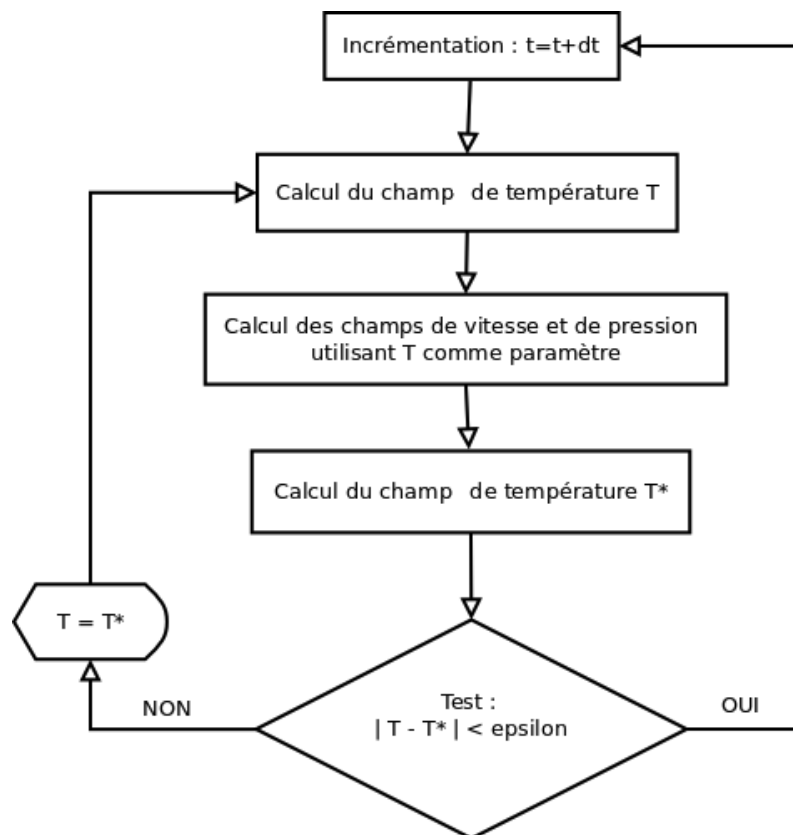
Incrémentation : t=t+dt

Calcul du champ de température T

Calcul des champs de vitesse et de pression utilisant T comme paramètre

Calcul du champ de température T*

T = T*

NON

Test :
| T - T* | < epsilon

OUI